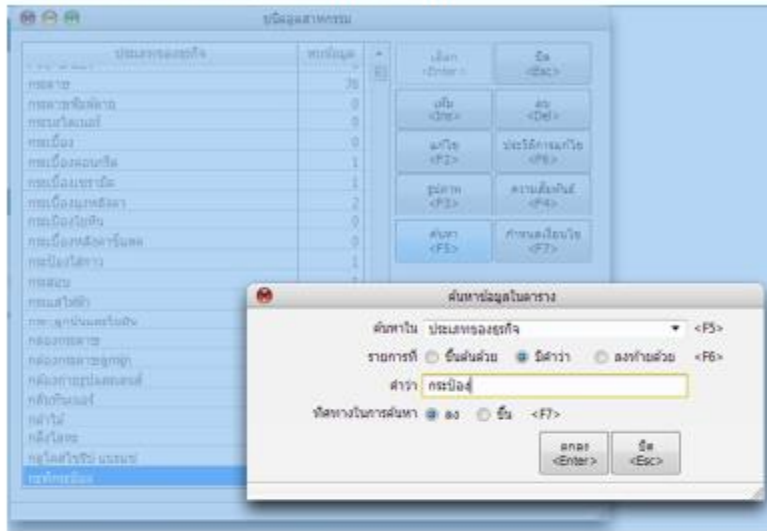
บัญชีข้อมูลสาหกรรม

| ประเภทของธุรกิจ | พบข้อมูล |
|---|---|
| กระดาษ | 70 |
| กระดาษพิมพ์ลาย | 0 |
| กระดาษโฆษณา | 0 |
| กระเบื้อง | 0 |
| กระเบื้องปูพื้น | 1 |
| กระเบื้องเซรามิค | 1 |
| กระเบื้องมุงหลังคา | 2 |
| กระเบื้องใยหิน | 0 |
| กระเบื้องหลังคาโลหะ | 0 |
| กระป๋องโลหะ | 1 |
| กระสอบ | |
| กรอบรูป | |
| กระจก | |
| กล่องกระดาษ | |
| กล่องกระดาษลูกฟูก | |
| กล่องบรรจุภัณฑ์ | |
| กลึง | |
| กาว | |
| กลั่น | |
| กล้อง | |
| กุ้ง | |
| กระป๋อง | |

เลือก <Enter>
ปิด <Esc>
เพิ่ม <Ins>
ลบ <Del>
แก้ไข <F2>
ประวัติการแก้ไข <F6>
รูปภาพ <F3>
ความสัมพันธ์ <F4>
ค้นหา <F5>
กำหนดเงื่อนไข <F7>

ค้นหาข้อมูลในตาราง

ค้นหาใน ประเภทของธุรกิจ <F5>
รายการที่ ขึ้นต้นด้วย มีคำว่า ลงท้ายด้วย <F6>
คำว่า กระป๋อง
ทิศทางในการค้นหา ลง ขึ้น <F7>
ตกลง <Enter>
ปิด <Esc>